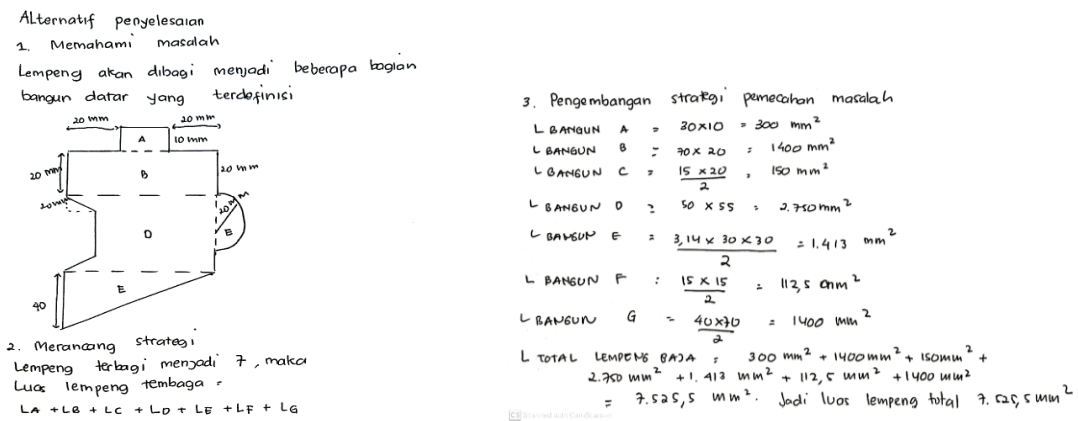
Alternatif penyelesaian
1. Memahami masalah
Lempeng akan dibagi menjadi beberapa bagian bangun datar yang terdefinisi

20 mm
20 mm
A
10 mm
20 mm
B
20 mm
20 mm
20 mm
D
E
E
40

2. Merancang strategi
Lempeng terbagi menjadi 7, maka Luas lempeng tembaga =
LA + LB + LC + LD + LE + LF + LG

3. Pengembangan strategi pemecahan masalah
L BANGUN A = $30 \times 10$ = 300 $mm^2$
L BANGUN B = $70 \times 20$ = 1400 $mm^2$
L BANGUN C = $\frac{15 \times 20}{2}$ , 150 $mm^2$
L BANGUN D = $50 \times 55$ = 2.750 $mm^2$
L BANGUN E = $\frac{3,14 \times 30 \times 30}{2}$ = 1.413 $mm^2$
L BANGUN F : $\frac{15 \times 15}{2}$ = 112,5 $mm^2$
L BANGUN G = $\frac{40 \times 70}{2}$ = 1400 $mm^2$
L TOTAL LEMPENG BAJA = 300 $mm^2$ + 1400 $mm^2$ + 150 $mm^2$ + 2.750 $mm^2$ + 1.413 $mm^2$ + 112,5 $mm^2$ + 1400 $mm^2$
= 7.525,5 $mm^2$. Jadi luas lempeng total 7.525,5 $mm^2$

CS Scanned with CamScanner